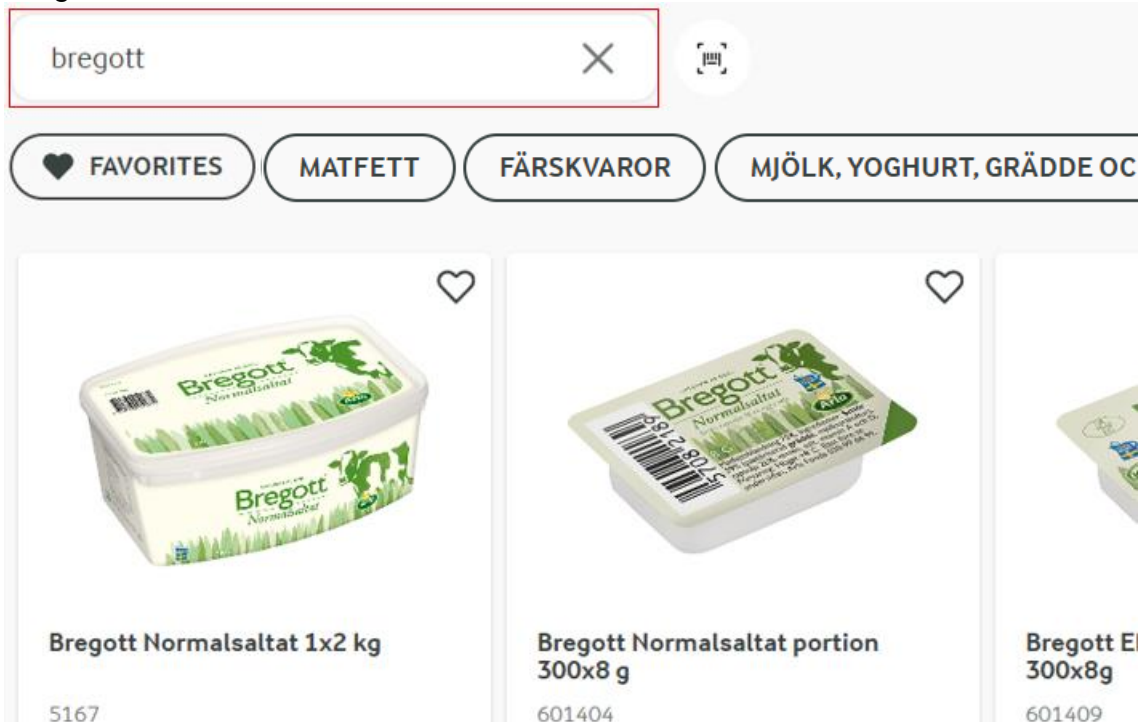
bregott

FAVORITES
MATFETT
FÄRSKVAROR
MJÖLK, YOGHURT, GRÄDDE OC

Bregott Normalsaltat
Bregott Normalsaltat
Arla

Bregott Normalsaltat 1x2 kg
5167

Bregott Normalsaltat
Arla
5708 2186

Bregott Normalsaltat portion 300x8 g
601404

Bregott E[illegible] 300x8g
601409